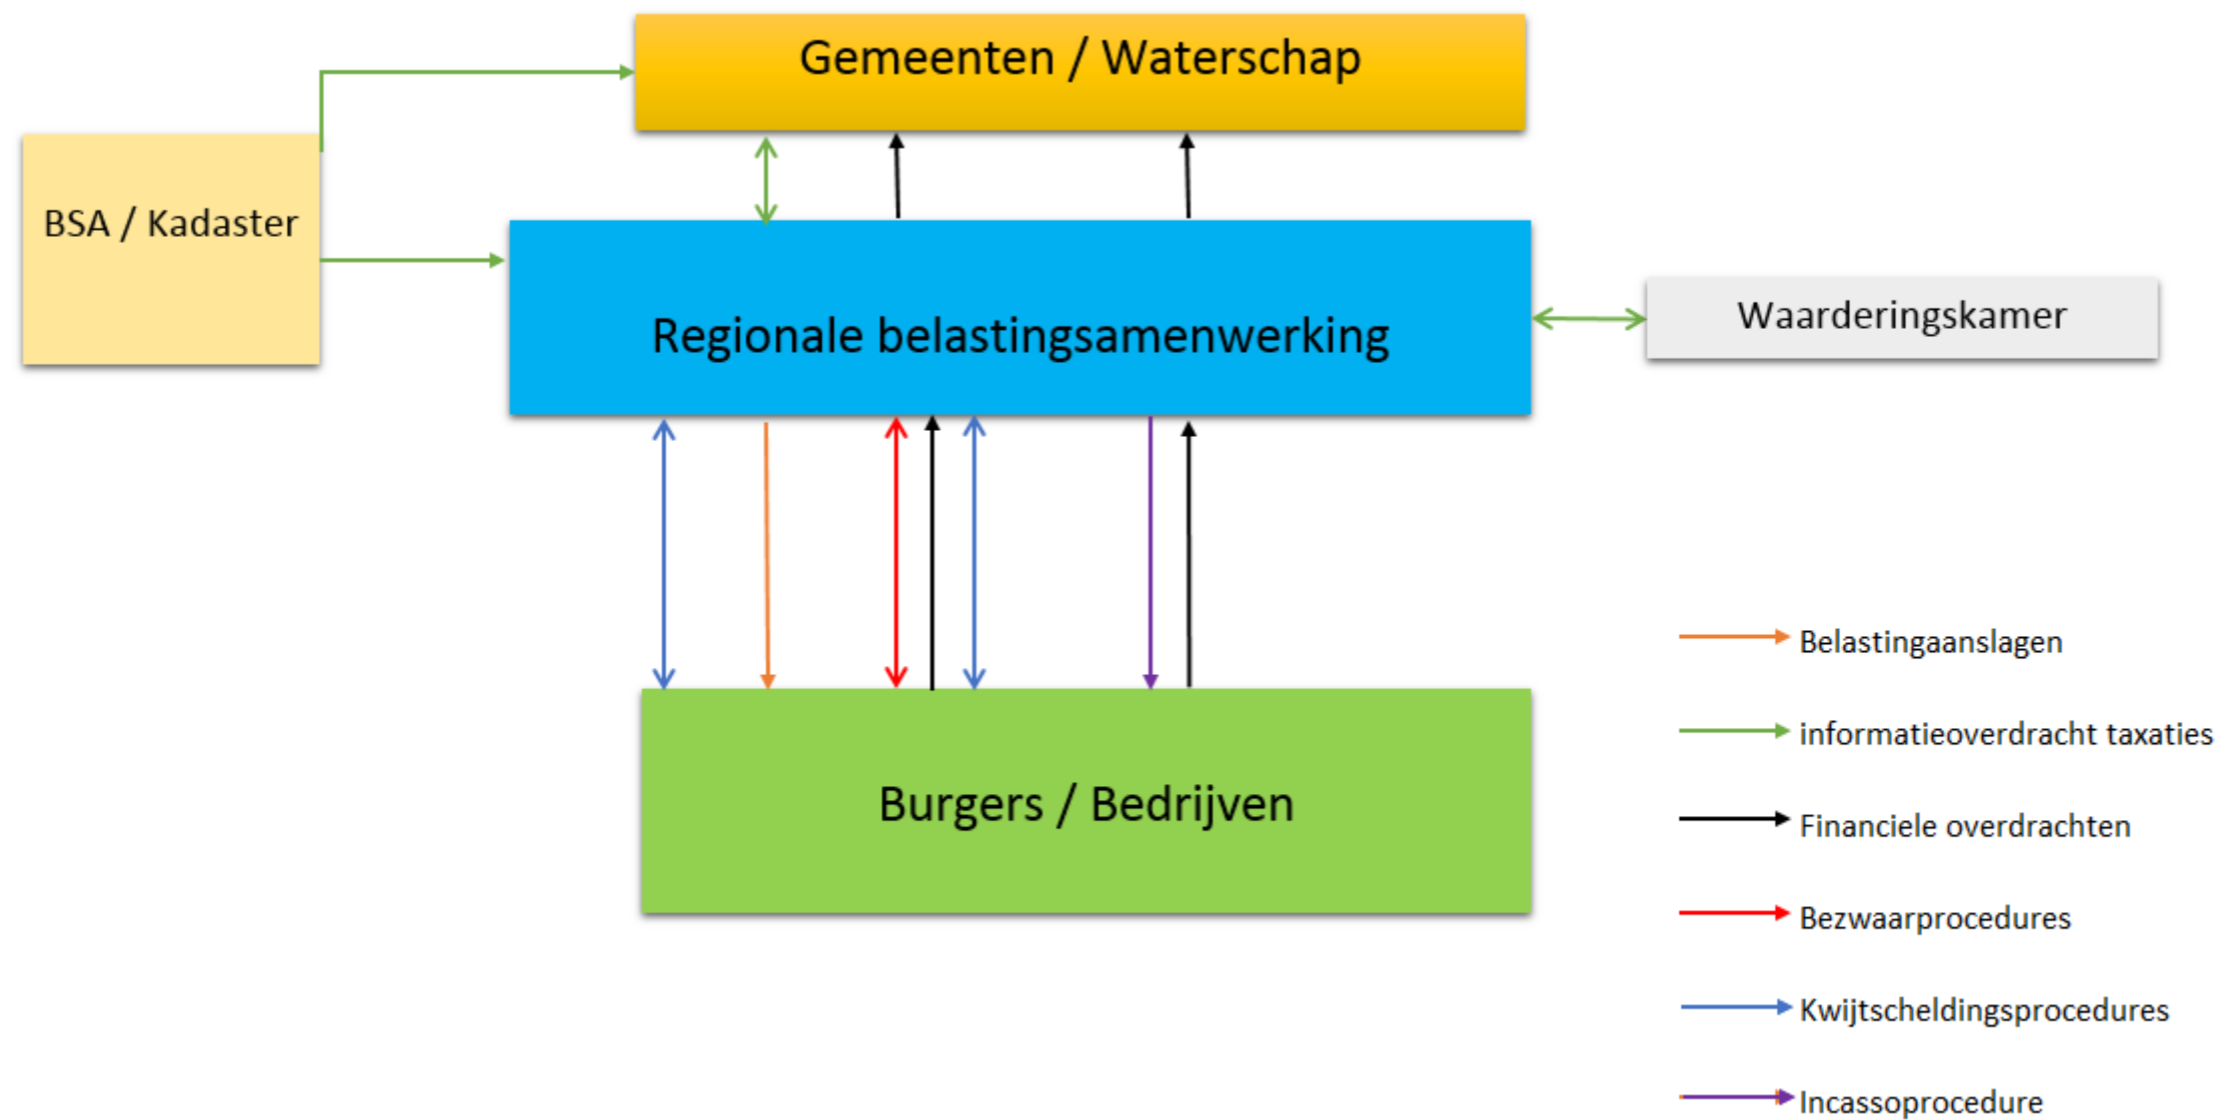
Gemeenten / Waterschap

BSA / Kadaster

Regionale belastingsamenwerking

Waarderingskamer

Burgers / Bedrijven

Belastingaanslagen

informatieoverdracht taxaties

Financiele overdrachten

Bezwaarprocedures

Kwijtscheldingsprocedures

Incassoprocedure